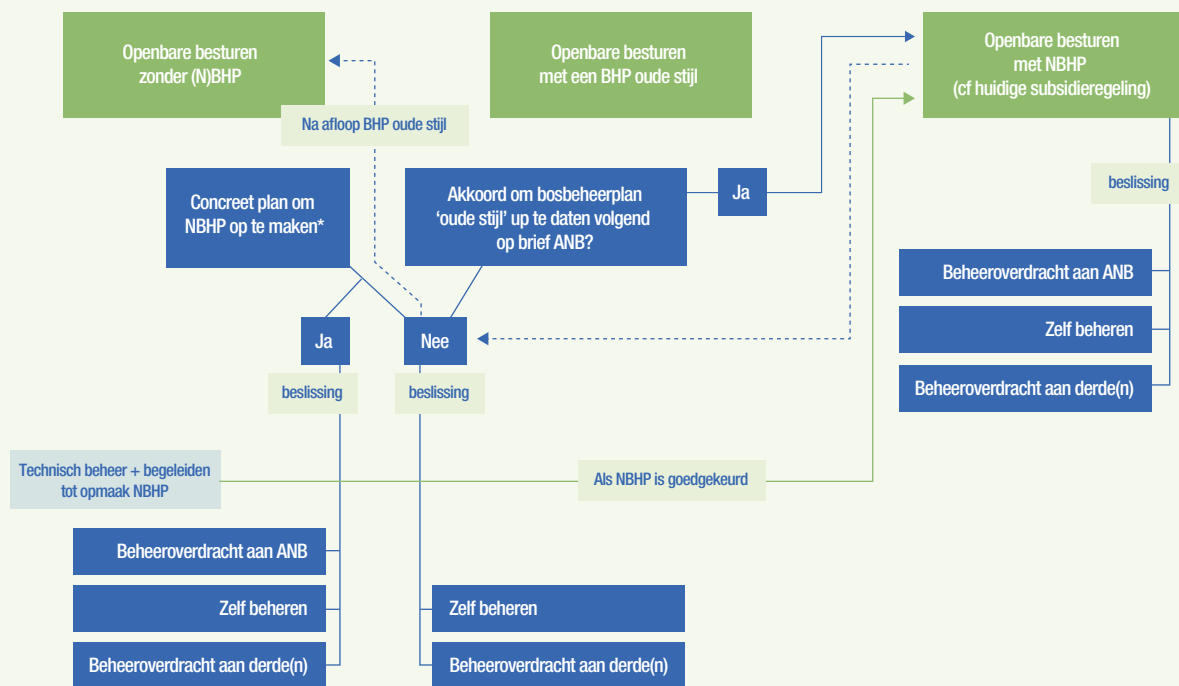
Openbare besturen zonder (N)BHP

Openbare besturen met een BHP oude stijl

Openbare besturen met NBHP (cf huidige subsidieregeling)

Na afloop BHP oude stijl

Concreet plan om NBHP op te maken*

Akkoord om bosbeheerplan 'oude stijl' up te daten volgend op brief ANB?

Ja

beslissing

Beheeroverdracht aan ANB

Zelf beheren

Beheeroverdracht aan derde(n)

Ja

Nee

beslissing

beslissing

Technisch beheer + begeleiden tot opmaak NBHP

Als NBHP is goedgekeurd

Beheeroverdracht aan ANB

Zelf beheren

Beheeroverdracht aan derde(n)

Zelf beheren

Beheeroverdracht aan derde(n)